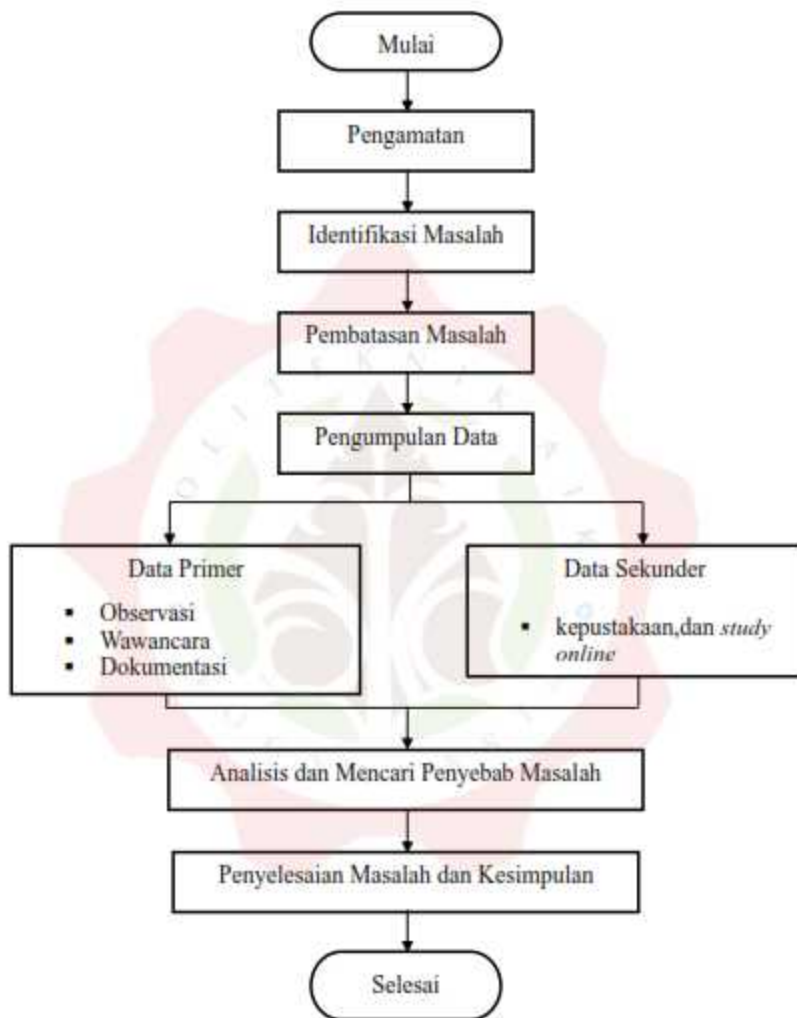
Mulai

Pengamatan

Identifikasi Masalah

Pembatasan Masalah

Pengumpulan Data

Data Primer

- Observasi
- Wawancara
- Dokumentasi

Data Sekunder

- kepustakaan,dan *study online*

Analisis dan Mencari Penyebab Masalah

Penyelesaian Masalah dan Kesimpulan

Selesai